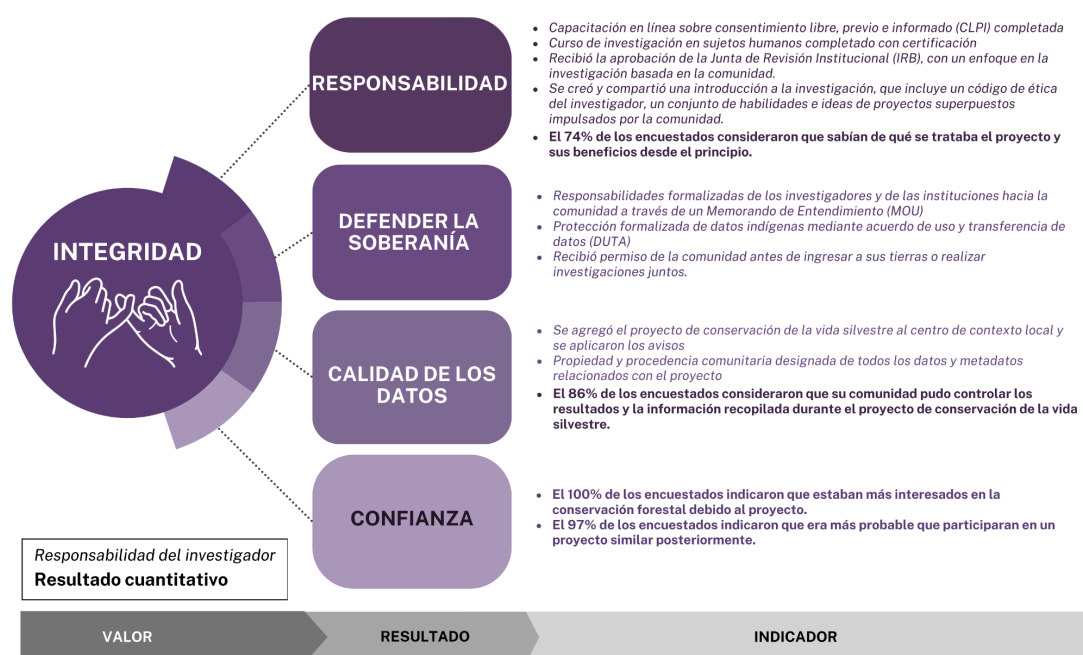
INTEGRIDAD

RESPONSABILIDAD

- Capacitación en línea sobre consentimiento libre, previo e informado (CLPI) completada
- Curso de investigación en sujetos humanos completado con certificación
- Recibió la aprobación de la Junta de Revisión Institucional (IRB), con un enfoque en la investigación basada en la comunidad.
- Se creó y compartió una introducción a la investigación, que incluye un código de ética del investigador, un conjunto de habilidades e ideas de proyectos superpuestos impulsados por la comunidad.
- El 74% de los encuestados consideraron que sabían de qué se trataba el proyecto y sus beneficios desde el principio.

DEFENDER LA SOBERANÍA

- Responsabilidades formalizadas de los investigadores y de las instituciones hacia la comunidad a través de un Memorando de Entendimiento (MOU)
- Protección formalizada de datos indígenas mediante acuerdo de uso y transferencia de datos (DUTA)
- Recibió permiso de la comunidad antes de ingresar a sus tierras o realizar investigaciones juntos.

CALIDAD DE LOS DATOS

- Se agregó el proyecto de conservación de la vida silvestre al centro de contexto local y se aplicaron los avisos
- Propiedad y procedencia comunitaria designada de todos los datos y metadatos relacionados con el proyecto
- El 86% de los encuestados consideraron que su comunidad pudo controlar los resultados y la información recopilada durante el proyecto de conservación de la vida silvestre.

CONFIANZA

- El 100% de los encuestados indicaron que estaban más interesados en la conservación forestal debido al proyecto.
- El 97% de los encuestados indicaron que era más probable que participaran en un proyecto similar posteriormente.

Responsabilidad del investigador
Resultado cuantitativo

VALOR | RESULTADO | INDICADOR